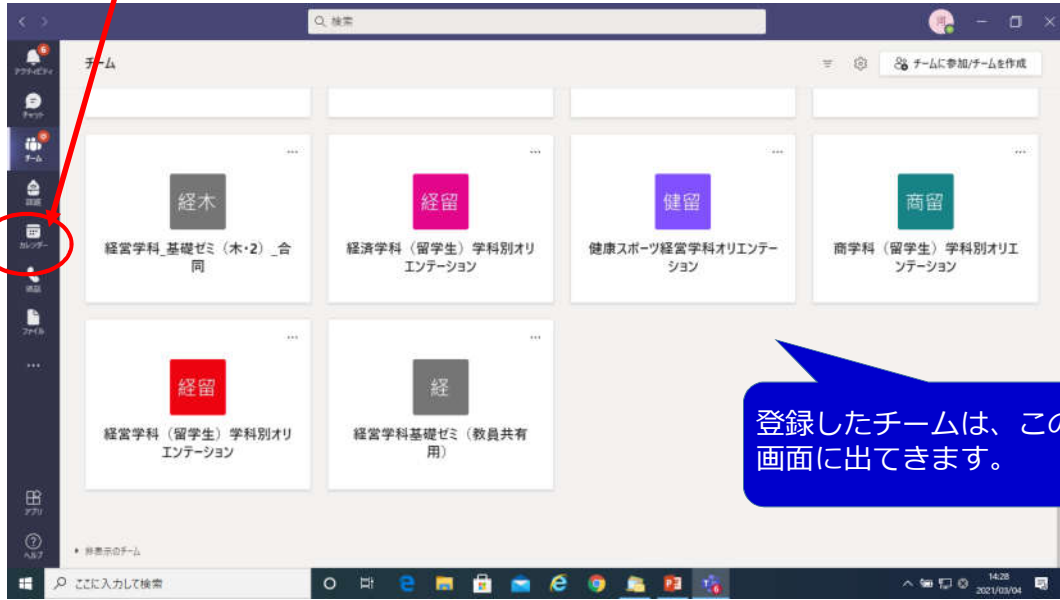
検索

アクティビティ
チャット
チーム
課題
カレンダー
通話
ファイル
...
アプリ
ヘルプ

チーム

チームに参加/チームを作成

経木
経営学科_基礎ゼミ（木・2）_合同

経留
経済学科（留学生）学科別オリエンテーション

健留
健康スポーツ経営学科オリエンテーション

商留
商学科（留学生）学科別オリエンテーション

経留
経営学科（留学生）学科別オリエンテーション

経
経営学科基礎ゼミ（教員共有用）

登録したチームは、この画面に出てきます。

非表示のチーム

ここに入力して検索

14:28
2021/03/04